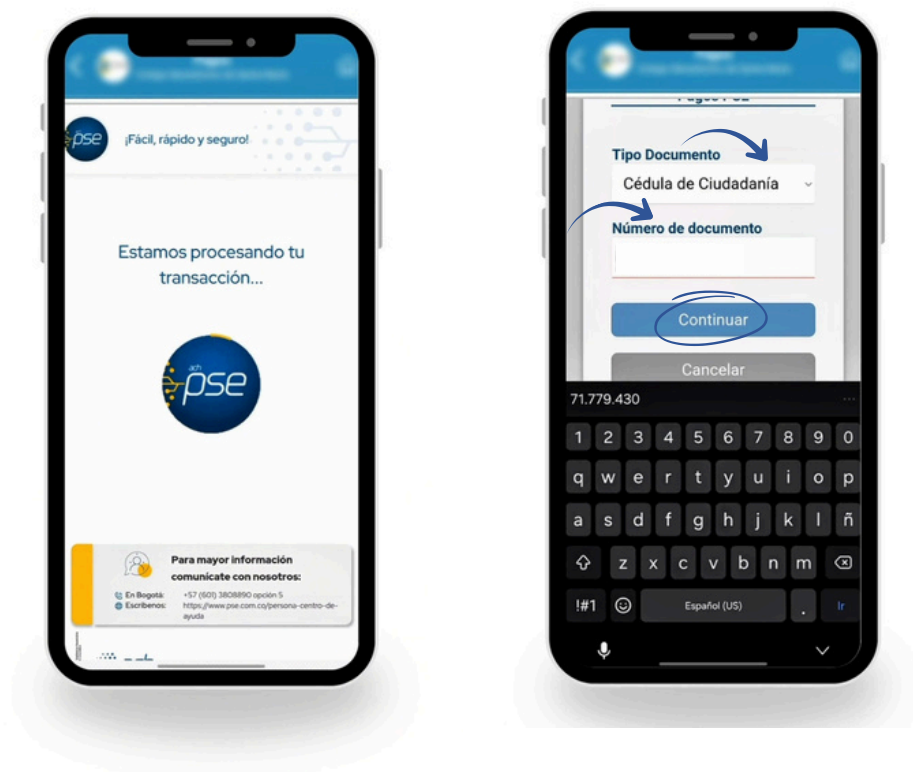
pse ¡Fácil, rápido y seguro!

Estamos procesando tu transacción...

ach pse

Para mayor información comunicate con nosotros:

En Bogotá: +57 (601) 3808890 opción 5
Escribenos: https://www.pse.com.co/persona-centro-de-ayuda

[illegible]

Tipo Documento
Cédula de Ciudadanía

Número de documento

Continuar

Cancelar

71.779.430

1 2 3 4 5 6 7 8 9 0
q w e r t y u i o p
a s d f g h j k l ñ
z x c v b n m
!#1 Español (US) . Ir